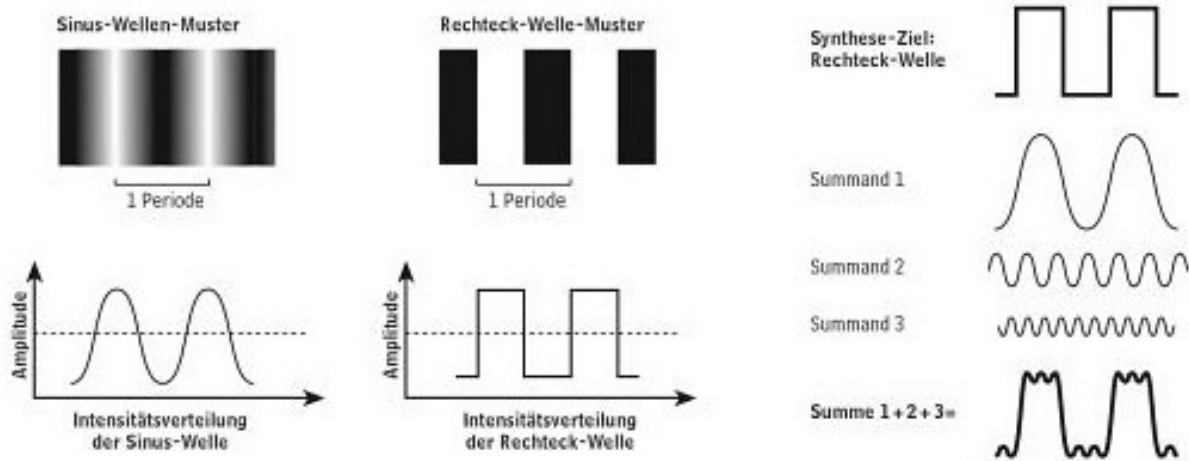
Sinus-Wellen-Muster

1 Periode

Amplitude

Intensitätsverteilung der Sinus-Welle

Rechteck-Welle-Muster

1 Periode

Amplitude

Intensitätsverteilung der Rechteck-Welle

Synthese-Ziel: Rechteck-Welle

Summand 1

Summand 2

Summand 3

Summe 1+2+3=